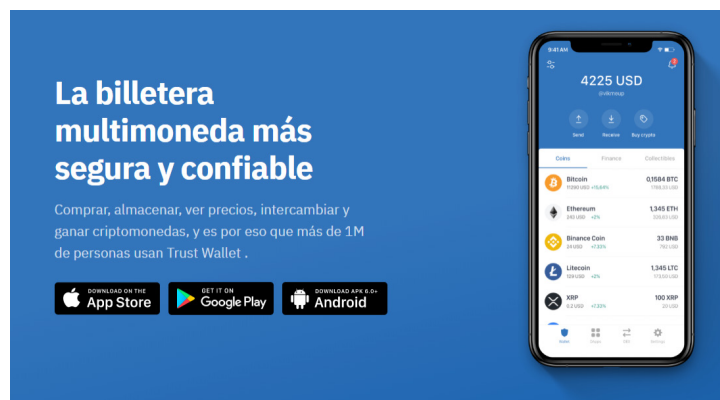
La billetera multimoneda más segura y confiable

Comprar, almacenar, ver precios, intercambiar y ganar criptomonedas, y es por eso que más de 1M de personas usan Trust Wallet .

DOWNLOAD ON THE App Store

GET IT ON Google Play

DOWNLOAD APK 6.0+ Android

9:41 AM

4225 USD

@vikmaup

Send Receive Buy crypto

Coins Finance Collectibles

| | |
|---|---|
| Bitcoin 11000 USD +15.54% | 0,1584 BTC 1768.33 USD |
| Ethereum 245 USD +2% | 1,345 ETH 329.63 USD |
| Binance Coin 24 USD +7.33% | 33 BNB 792 USD |
| Litecoin 128 USD +2% | 1,345 LTC 173.50 USD |
| XRP 0.2 USD +7.33% | 100 XRP 20 USD |

Wallet Dapps DEX Settings